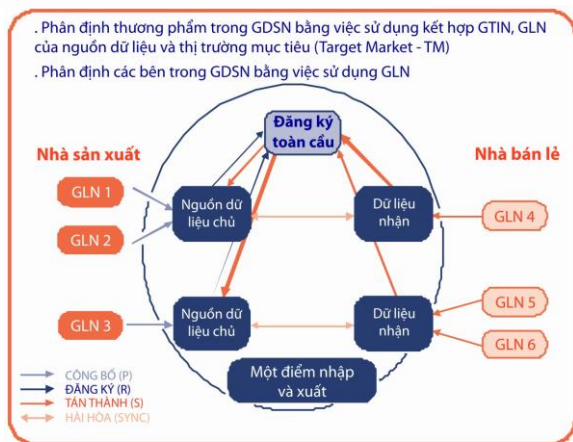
. Phân định thương phẩm trong GDSN bằng việc sử dụng kết hợp GTIN, GLN của nguồn dữ liệu và thị trường mục tiêu (Target Market - TM)

. Phân định các bên trong GDSN bằng việc sử dụng GLN

Nhà sản xuất

Nhà bán lẻ

Đăng ký toàn cầu

GLN 1

GLN 2

GLN 3

Nguồn dữ liệu chủ

Nguồn dữ liệu chủ

Dữ liệu nhận

Dữ liệu nhận

GLN 4

GLN 5

GLN 6

Một điểm nhập và xuất

CÔNG BỐ (P)
ĐĂNG KÝ (R)
TÁN THÀNH (S)
HÀI HÒA (SYNC)